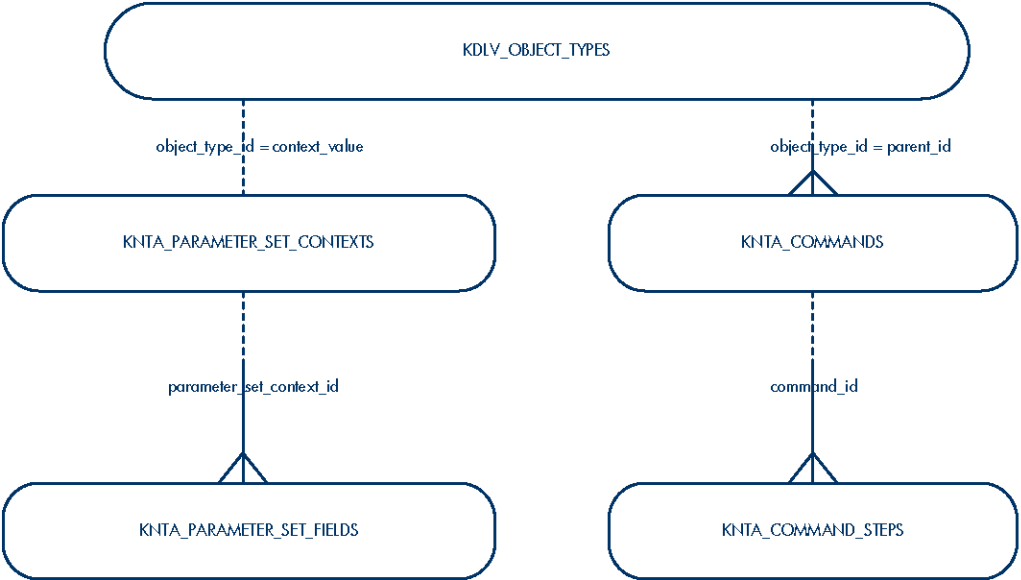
KDLV_OBJECT_TYPES

object_type_id = context_value

object_type_id = parent_id

KNTA_PARAMETER_SET_CONTEXTS

KNTA_COMMANDS

parameter_set_context_id

command_id

KNTA_PARAMETER_SET_FIELDS

KNTA_COMMAND_STEPS